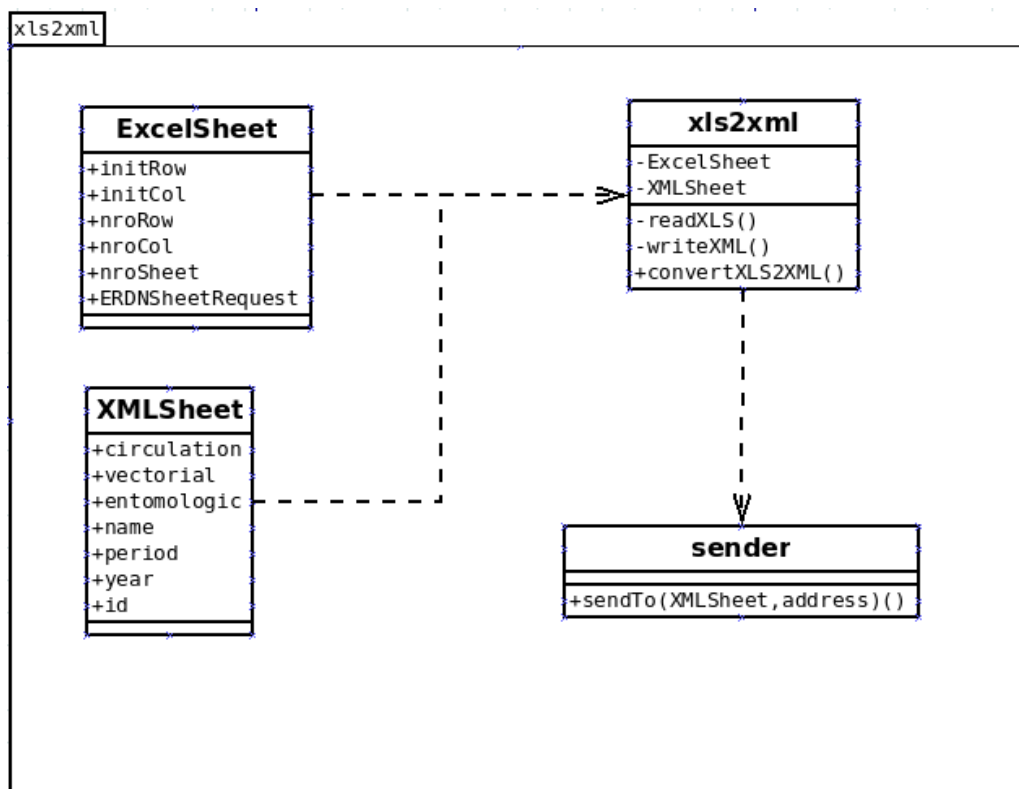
xls2xml

ExcelSheet
+initRow
+initCol
+nroRow
+nroCol
+nroSheet
+ERDNSheetRequest

xls2xml
-ExcelSheet
-XMLSheet
-readXLS()
-writeXML()
+convertXLS2XML()

XMLSheet
+circulation
+vectorial
+entomologic
+name
+period
+year
+id

sender
+sendTo(XMLSheet,address)()